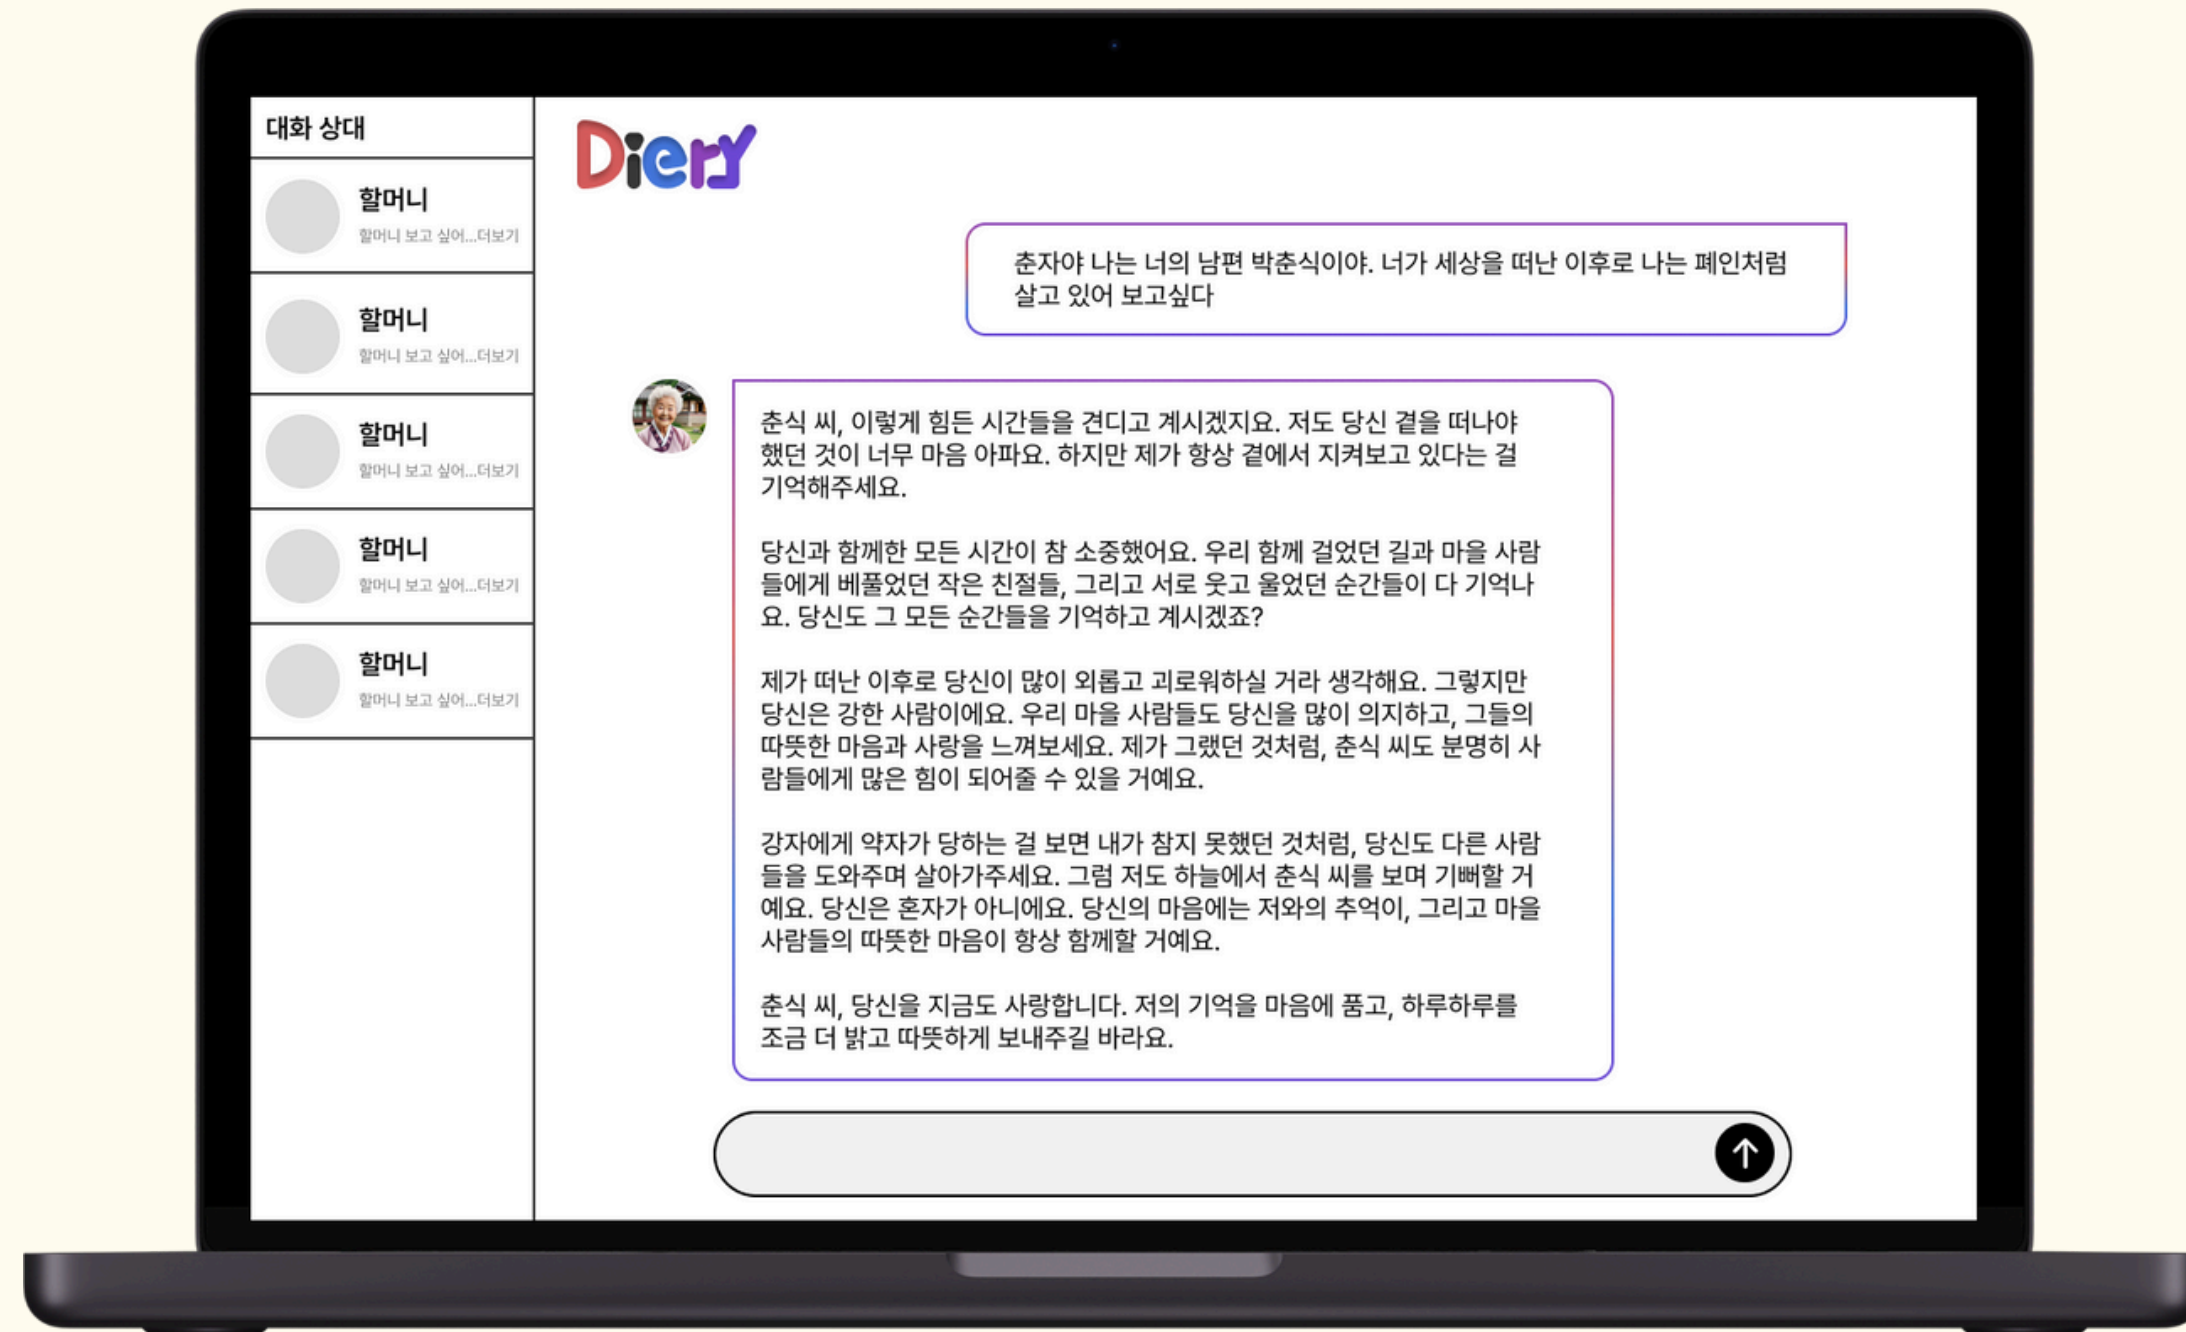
대화 상대

할머니
할머니 보고 싶어...더보기

할머니
할머니 보고 싶어...더보기

할머니
할머니 보고 싶어...더보기

할머니
할머니 보고 싶어...더보기

할머니
할머니 보고 싶어...더보기

Diery

춘자야 나는 너의 남편 박춘식이야. 너가 세상을 떠난 이후로 나는 폐인처럼 살고 있어 보고싶다

춘식 씨, 이렇게 힘든 시간들을 견디고 계시겠지요. 저도 당신 곁을 떠나야 했던 것이 너무 마음 아파요. 하지만 제가 항상 곁에서 지켜보고 있다는 걸 기억해주세요.

당신과 함께한 모든 시간이 참 소중했어요. 우리 함께 걸었던 길과 마을 사람들에게 베풀었던 작은 친절들, 그리고 서로 웃고 울었던 순간들이 다 기억나요. 당신도 그 모든 순간들을 기억하고 계시겠죠?

제가 떠난 이후로 당신이 많이 외롭고 괴로워하실 거라 생각해요. 그렇지만 당신은 강한 사람이에요. 우리 마을 사람들도 당신을 많이 의지하고, 그들의 따뜻한 마음과 사랑을 느껴보세요. 제가 그랬던 것처럼, 춘식 씨도 분명히 사람들에게 많은 힘이 되어줄 수 있을 거예요.

강자에게 약자가 당하는 걸 보면 내가 참지 못했던 것처럼, 당신도 다른 사람들을 도와주며 살아가주세요. 그럼 저도 하늘에서 춘식 씨를 보며 기뻐할 거예요. 당신은 혼자가 아니에요. 당신의 마음에는 저와의 추억이, 그리고 마을 사람들의 따뜻한 마음이 항상 함께할 거예요.

춘식 씨, 당신을 지금도 사랑합니다. 저의 기억을 마음에 품고, 하루하루를 조금 더 밝고 따뜻하게 보내주길 바라요.